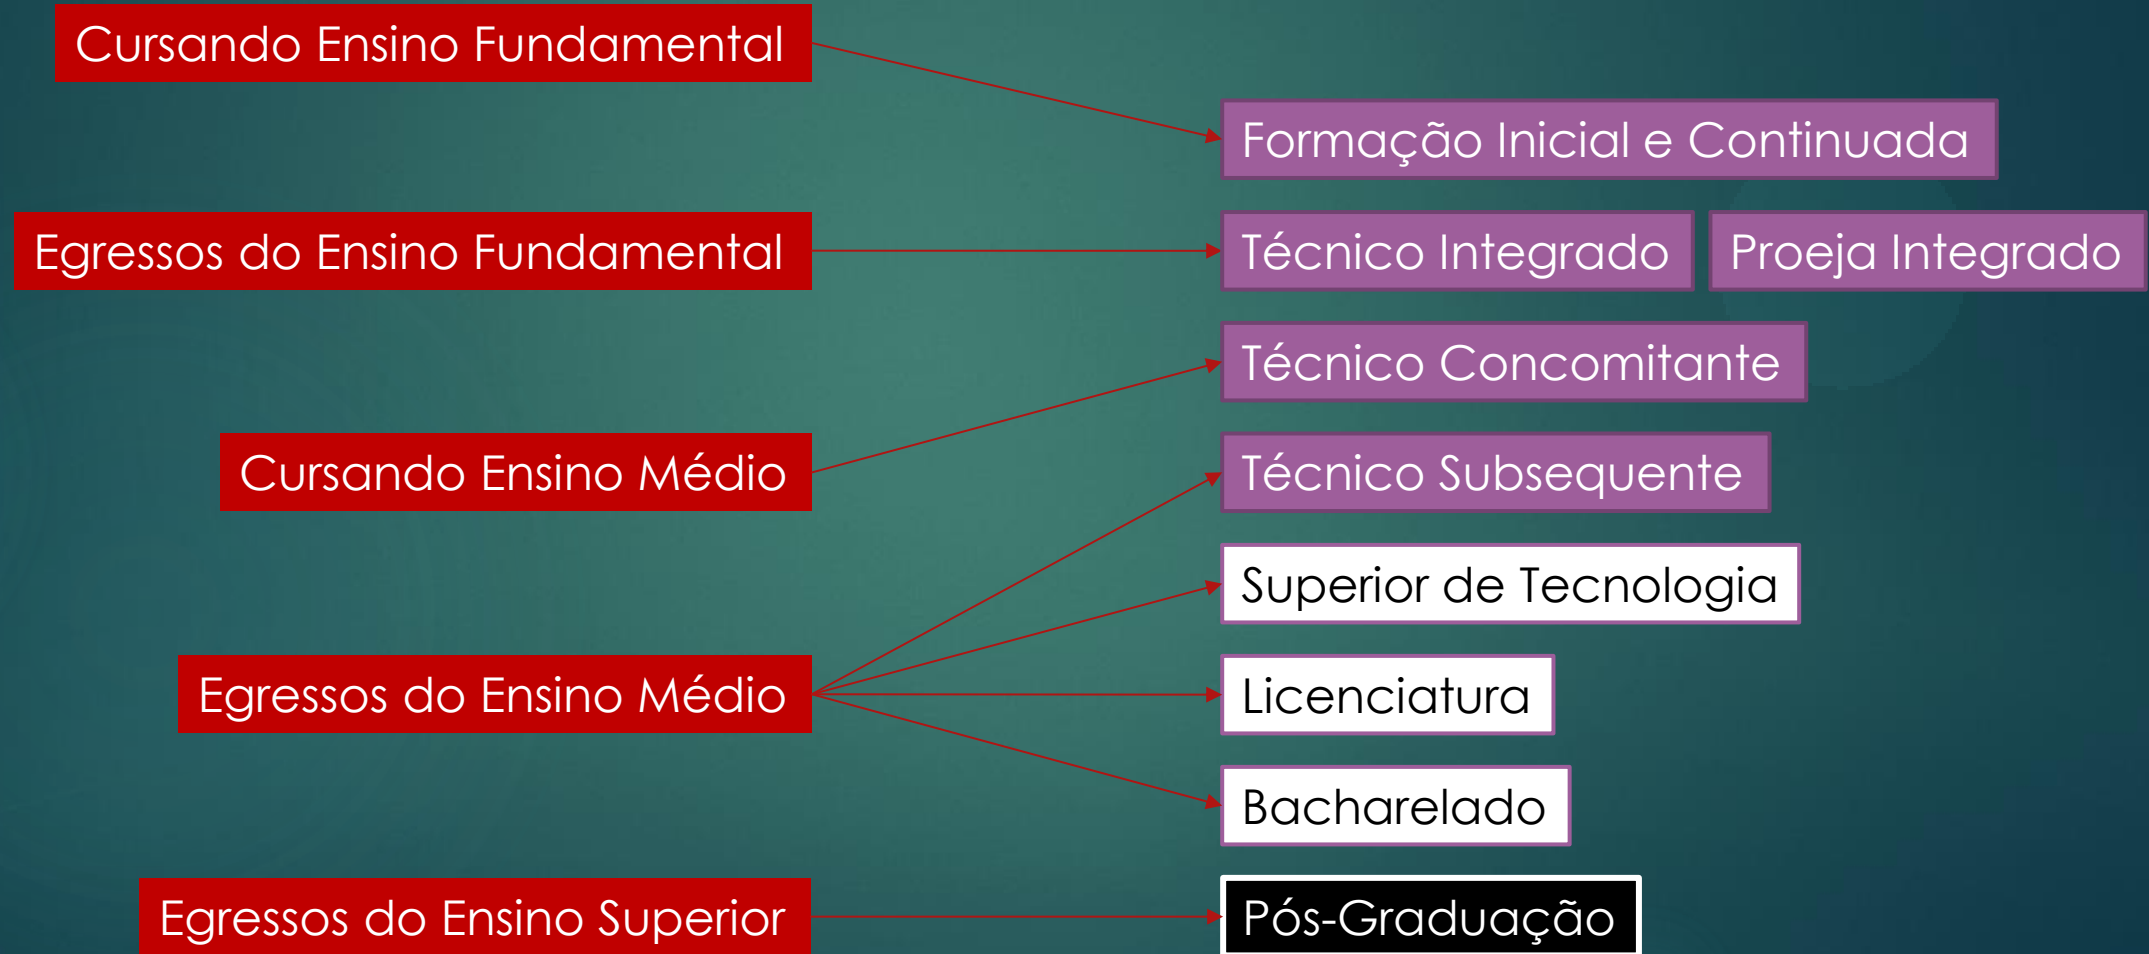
Cursando Ensino Fundamental

Formação Inicial e Continuada

Egressos do Ensino Fundamental

Técnico Integrado

Proeja Integrado

Técnico Concomitante

Cursando Ensino Médio

Técnico Subsequente

Superior de Tecnologia

Egressos do Ensino Médio

Licenciatura

Bacharelado

Egressos do Ensino Superior

Pós-Graduação